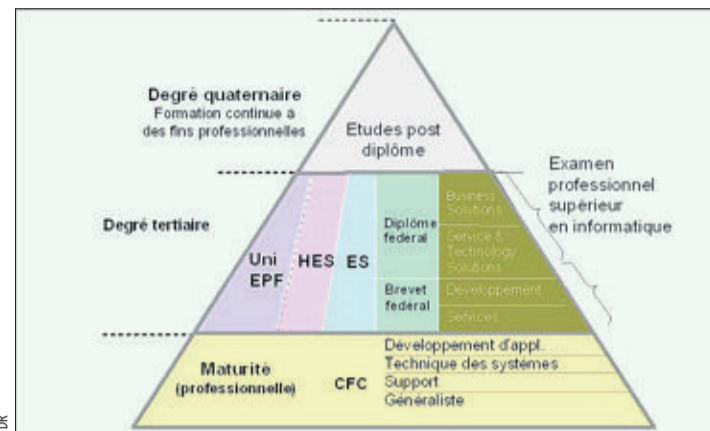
Degré quaternaire
Formation continue a des fins professionnelles

Etudes post diplôme

Examen professionnel supérieur en informatique

Degré tertiaire

Uni EPF

HES

ES

Diplôme fédéral

Business Solutions

Service & Technology Solutions

Brevet fédéral

Développement

Services

Maturité (professionnelle)

CFC

Développement d'appl.
Technique des systèmes
Support
Généraliste

DR